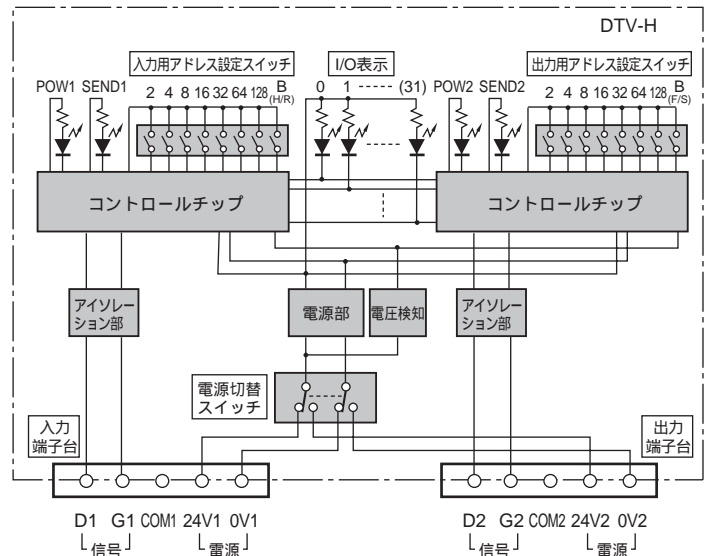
DTV-H

入力用アドレス設定スイッチ

I/O表示

出力用アドレス設定スイッチ

POW1 SEND1 2 4 8 16 32 64 128 B (H/R)

0 1 ----- (31)

POW2 SEND2 2 4 8 16 32 64 128 B (F/S)

コントロールチップ

コントロールチップ

アイソレーション部

電源部

電圧検知

アイソレーション部

電源切替スイッチ

入力端子台

出力端子台

D1 G1 COM1 24V1 0V1

信号 電源

D2 G2 COM2 24V2 0V2

信号 電源